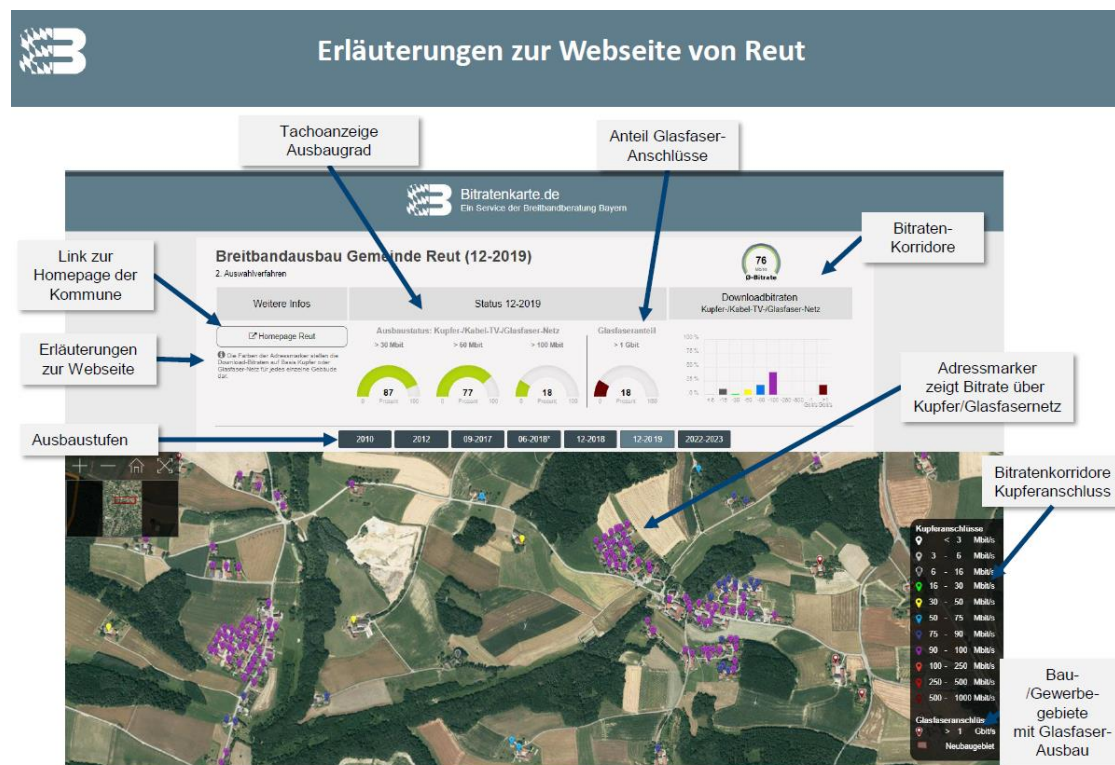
Erläuterungen zur Webseite von Reut

Tachoanzeige Ausbaugrad

Anteil Glasfaser-Anschlüsse

Bitratenkarte.de
Ein Service der Breitbandberatung Bayern

Bitraten-Korridore

Link zur Homepage der Kommune

Breitbandausbau Gemeinde Reut (12-2019)
2. Auswahlverfahren

76
MBit/s
Ø-Bitrate

Weitere Infos

Status 12-2019

Downloadbitraten
Kupfer-/Kabel-TV-/Glasfaser-Netz

Erläuterungen zur Webseite

Homepage Reut

Die Farben der Adressmarker stellen die Download-Bitraten auf Basis Kupfer oder Glasfaser-Netz für jedes einzelne Gebäude dar.

Ausbaustatus: Kupfer-/Kabel-TV-/Glasfaser-Netz

> 30 Mbit

> 50 Mbit

> 100 Mbit

87
Prozent

77
Prozent

18
Prozent

Glasfaseranteil

> 1 Gbit

18
Prozent

100 %
75 %
50 %
25 %
0 %

Adressmarker zeigt Bitrate über Kupfer/Glasfasernetz

Ausbaustufen

2010 | 2012 | 09-2017 | 06-2018* | 12-2018 | 12-2019 | 2022-2023

Bitratenkorridore Kupferanschluss

Kupferanschlüsse
< 3 Mbit/s
3 - 6 Mbit/s
6 - 16 Mbit/s
16 - 30 Mbit/s
30 - 50 Mbit/s
50 - 75 Mbit/s
75 - 90 Mbit/s
90 - 100 Mbit/s
100 - 250 Mbit/s
250 - 500 Mbit/s
500 - 1000 Mbit/s
Glasfaseranschlüsse
> 1 Gbit/s
Neubaugebiet

Bau-/Gewerbegebiete mit Glasfaser-Ausbau